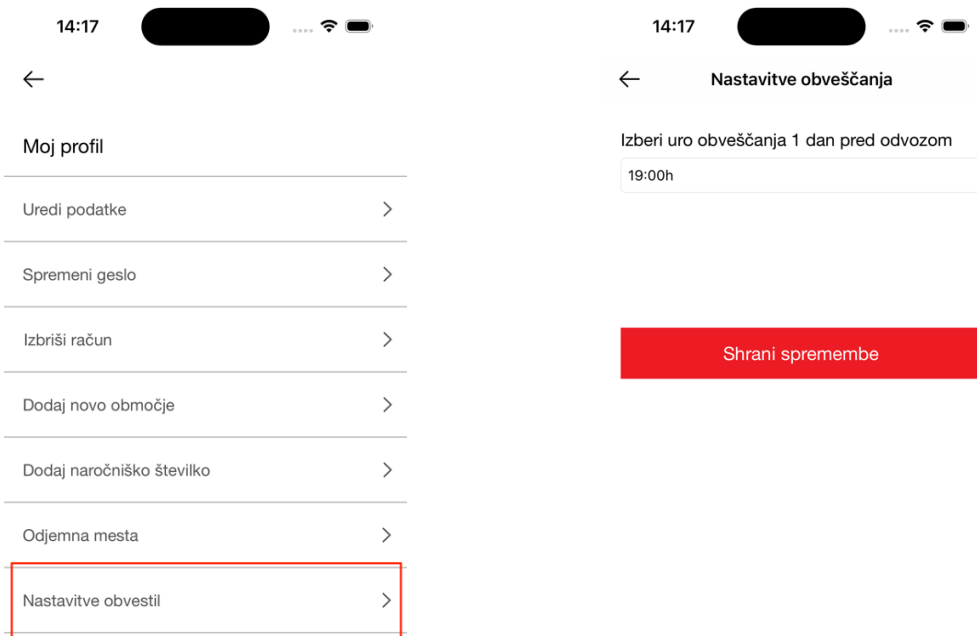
14:17

←

Moj profil

Uredi podatke

Spremeni geslo

Izbriši račun

Dodaj novo območje

Dodaj naročniško številko

Odjemna mesta

Nastavitve obvestil

14:17

← Nastavitve obveščanja

Izberi uro obveščanja 1 dan pred odvozom

19:00h

Shrani spremembe